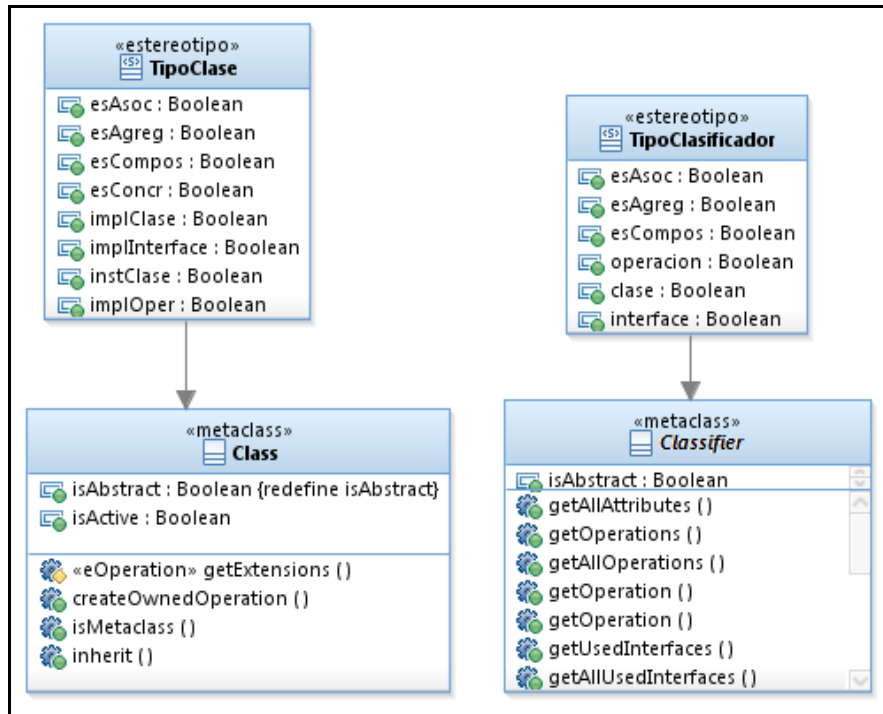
«estereotipo»
TipoClase

esAsoc : Boolean
esAgreg : Boolean
esCompos : Boolean
esConcr : Boolean
implClase : Boolean
implInterface : Boolean
instClase : Boolean
implOper : Boolean

«estereotipo»
TipoClasificador

esAsoc : Boolean
esAgreg : Boolean
esCompos : Boolean
operacion : Boolean
clase : Boolean
interface : Boolean

«metaclass»
Class

isAbstract : Boolean {redefine isAbstract}
isActive : Boolean

«eOperation» getExtensions ()
createOwnedOperation ()
isMetaclass ()
inherit ()

«metaclass»
Classifier

isAbstract : Boolean
getAllAttributes ()
getOperations ()
getAllOperations ()
getOperation ()
getOperation ()
getUsedInterfaces ()
getAllUsedInterfaces ()